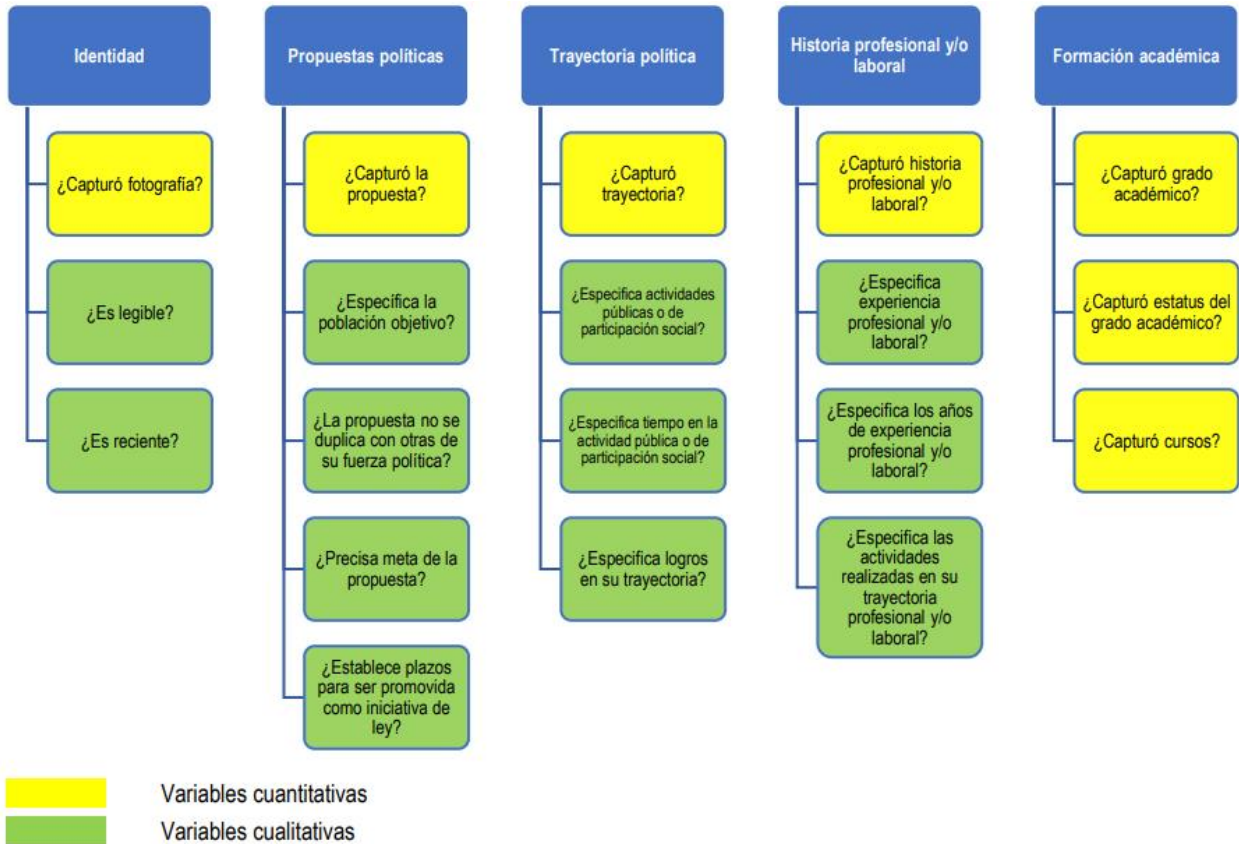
Identidad

¿Capturó fotografía?

¿Es legible?

¿Es reciente?

Propuestas políticas

¿Capturó la propuesta?

¿Especifica la población objetivo?

¿La propuesta no se duplica con otras de su fuerza política?

¿Precisa meta de la propuesta?

¿Establece plazos para ser promovida como iniciativa de ley?

Trayectoria política

¿Capturó trayectoria?

¿Especifica actividades públicas o de participación social?

¿Especifica tiempo en la actividad pública o de participación social?

¿Especifica logros en su trayectoria?

Historia profesional y/o laboral

¿Capturó historia profesional y/o laboral?

¿Especifica experiencia profesional y/o laboral?

¿Especifica los años de experiencia profesional y/o laboral?

¿Especifica las actividades realizadas en su trayectoria profesional y/o laboral?

Formación académica

¿Capturó grado académico?

¿Capturó estatus del grado académico?

¿Capturó cursos?

Variables cuantitativas

Variables cualitativas